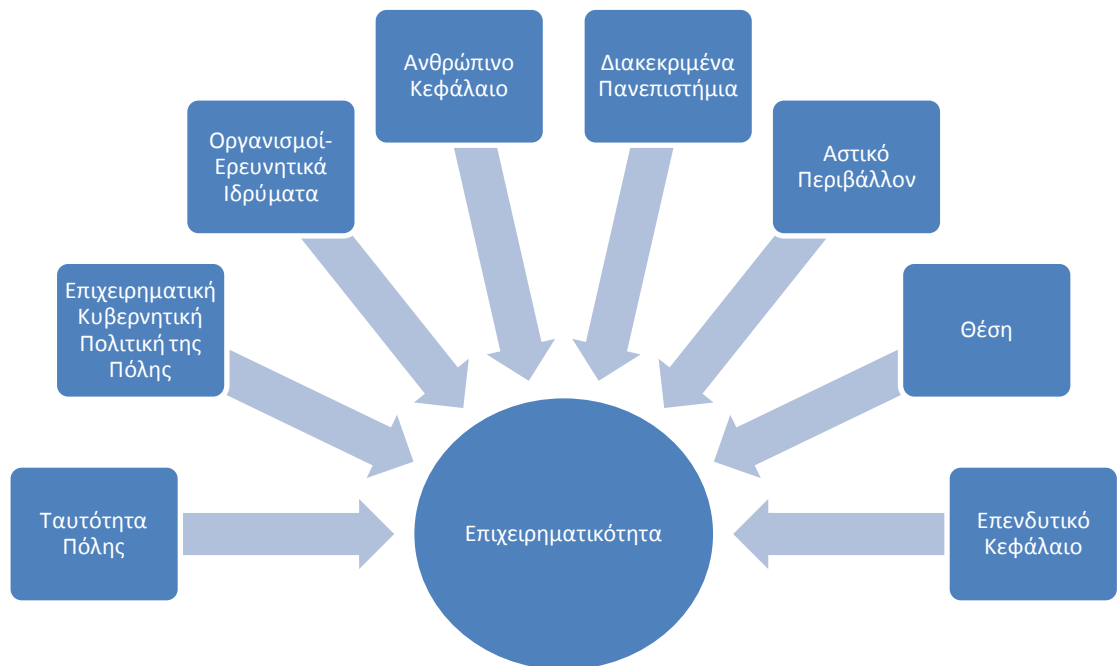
Ανθρώπινο Κεφάλαιο

Διακεκριμένα Πανεπιστήμια

Οργανισμοί-Ερευνητικά Ιδρύματα

Αστικό Περιβάλλον

Επιχειρηματική Κυβερνητική Πολιτική της Πόλης

Θέση

Ταυτότητα Πόλης

Επιχειρηματικότητα

Επενδυτικό Κεφάλαιο